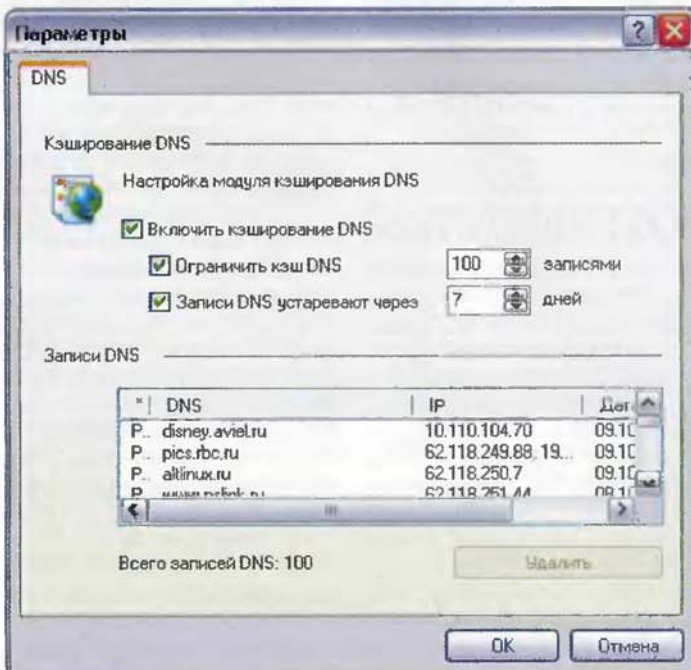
Параметры

DNS

Кэширование DNS

Настройка модуля кэширования DNS

Включить кэширование DNS

Ограничить кэш DNS 100 записями

Записи DNS устаревают через 7 дней

Записи DNS

| * | DNS | IP | Дат |
|---|---|---|---|
| P... | disney.aviel.ru | 10.110.104.70 | 09.1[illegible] |
| P... | pics.rbc.ru | 62.118.249.88, 19... | 09.1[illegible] |
| P... | altlinux.ru | 62.118.250.7 | 09.1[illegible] |
| P... | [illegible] | 62.118.251.44 | 09.1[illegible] |

Всего записей DNS: 100

Удалить

OK

Отмена